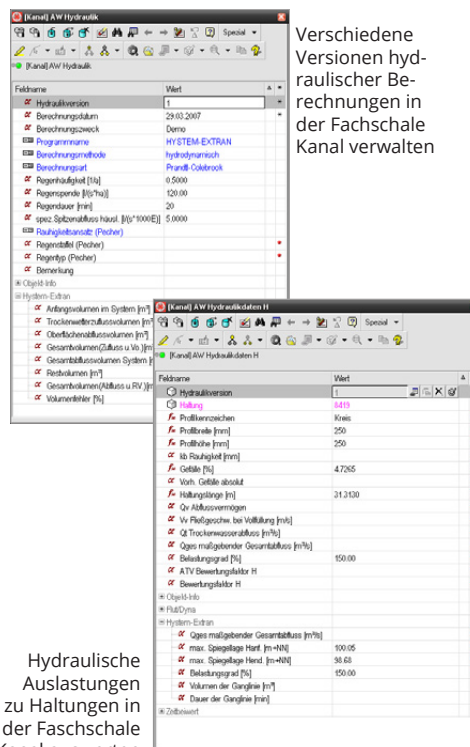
[Kanal] AW Hydraulik

Spezial

[Kanal] AW Hydraulik

| Feldname | Wert |
|---|---|
| Hydraulikversion | 1 |
| Berechnungsdatum | 29.03.2007 |
| Berechnungszweck | Demo |
| Programmname | HYSTEM-EXTRAN |
| Berechnungsmethode | hydrodynamisch |
| Berechnungsart | Prandtl-Colebrook |
| Regenhäufigkeit [1/a] | 0.5000 |
| Regenspende [l/(s*ha)] | 120.00 |
| Regendauer [min] | 20 |
| spez. Spitzenabfluss häusl. [l/(s*1000E)] | 5.0000 |
| Rauhigkeitsansatz (Pecher) | |
| Regenstaffel (Pecher) | |
| Regentyp (Pecher) | |
| Bemerkung | |

Objekt-Info
Hystem-Extran
Anfangsvolumen im System [m³]
Trockenwetterzuflussvolumen [m³]
Oberflächenabflussvolumen [m³]
Gesamtvolumen(Zufluss u.Vo.) [m³]
Gesamtabflussvolumen System [m³]
Restvolumen [m³]
Gesamtvolumen(Abfluss u.RV.) [m³]
Volumenfehler [%]

Verschiedene Versionen hydraulischer Berechnungen in der Fachschale Kanal verwalten

[Kanal] AW Hydraulikdaten H

Spezial

[Kanal] AW Hydraulikdaten H

| Feldname | Wert |
|---|---|
| Hydraulikversion | 1 |
| Haltung | 4419 |
| Profilkennzeichen | Kreis |
| Profilbreite [mm] | 250 |
| Profilhöhe [mm] | 250 |
| kb Rauhigkeit [mm] | |
| Gefälle [%] | 4.7265 |
| Vorh. Gefälle absolut | |
| Haltungslänge [m] | 31.3130 |
| Qv Abflussvermögen | |
| Vv Fließgeschw. bei Vollfüllung [m/s] | |
| Qt Trockenwasserabfluss [m³/s] | |
| Qges maßgebender Gesamtabfluss [m³/s] | |
| Belastungsgrad [%] | 150.00 |
| ATV Bewertungsfaktor H | |
| Bewertungsfaktor H | |

Objekt-Info
Flut/Dyna
Hystem-Extran

| Feldname | Wert |
|---|---|
| Qges maßgebender Gesamtabfluss [m³/s] | |
| max. Spiegellage Hanf. [m+NN] | 100.05 |
| max. Spiegellage Hend. [m+NN] | 98.68 |
| Belastungsgrad [%] | 150.00 |
| Volumen der Ganglinie [m³] | |
| Dauer der Ganglinie [min] | |

Zeitbeiwert

Hydraulische Auslastungen zu Haltungen in der Fachschale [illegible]